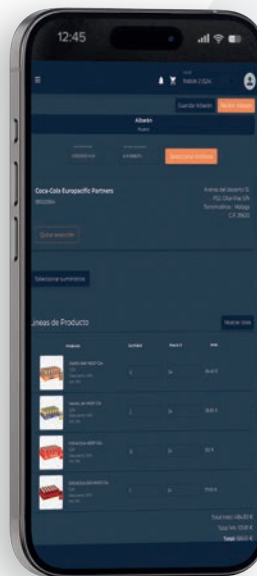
12:45

Guardar Albarán

Nuevo Albarán

Albarán

Seleccionar Artículos

Coca-Cola Europacific Partners

Avenida del Desierto SL
PGI. Olivilla S/N
Torremolinos - Málaga
C.P. 29620

Quitar selección

Seleccionar suministros

Líneas de Producto

Mostrar todo

Productos

Cantidad

Total neto: 486,00 €

Total IVA: 

Total: